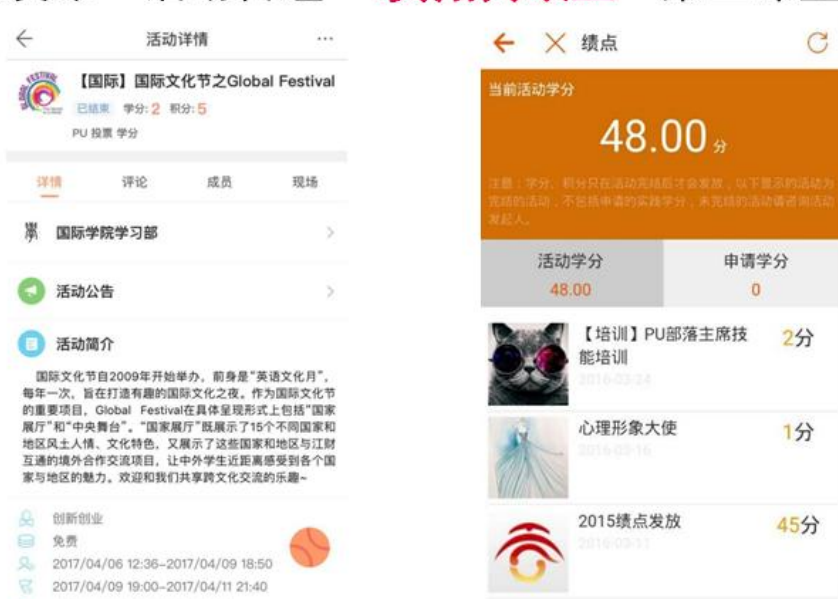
活动详情

【国际】国际文化节之Global Festival
已结束 学分: 2 积分: 5
PU 投票 学分

详情 评论 成员 现场

国际学院学习部

活动公告

活动简介

国际文化节自2009年开始举办，前身是"英语文化月"，每年一次，旨在打造有趣的国际文化之夜。作为国际文化节的重要项目，Global Festival在具体呈现形式上包括"国家展厅"和"中央舞台"。"国家展厅"既展示了15个不同国家和地区风土人情、文化特色，又展示了这些国家和地区与江财互通的境外合作交流项目，让中外学生近距离感受到各个国家与地区的魅力。欢迎和我们共享跨文化交流的乐趣~

创新创业
免费
2017/04/06 12:36~2017/04/09 18:50
2017/04/09 19:00~2017/04/11 21:40

绩点

当前活动学分
48.00分

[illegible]

活动学分
48.00

申请学分
0

【培训】PU部落主席技能培训
2016-03-24
2分

心理形象大使
2016-03-16
1分

2015绩点发放
2016-03-11
45分